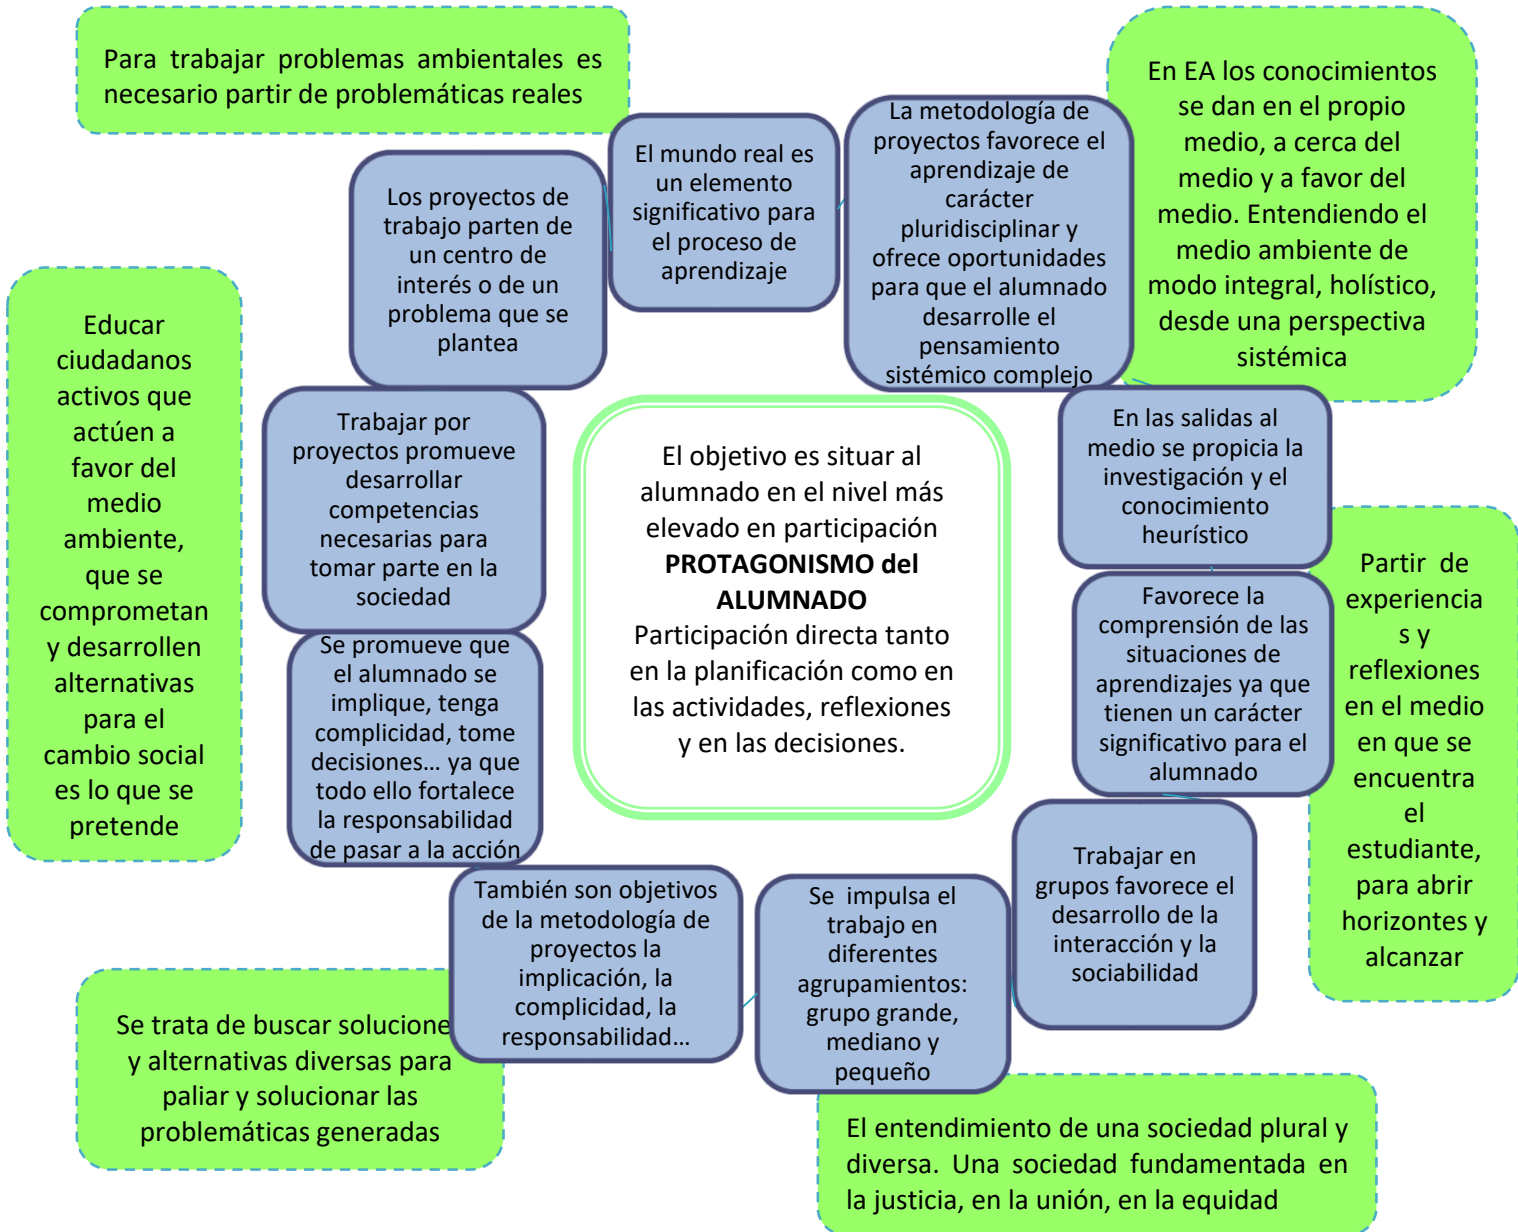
Para trabajar problemas ambientales es necesario partir de problemáticas reales

Los proyectos de trabajo parten de un centro de interés o de un problema que se plantea

El mundo real es un elemento significativo para el proceso de aprendizaje

La metodología de proyectos favorece el aprendizaje de carácter pluridisciplinar y ofrece oportunidades para que el alumnado desarrolle el pensamiento sistémico complejo

En EA los conocimientos se dan en el propio medio, a cerca del medio y a favor del medio. Entendiendo el medio ambiente de modo integral, holístico, desde una perspectiva sistémica

Educar ciudadanos activos que actúen a favor del medio ambiente, que se comprometan y desarrollen alternativas para el cambio social es lo que se pretende

Trabajar por proyectos promueve desarrollar competencias necesarias para tomar parte en la sociedad

El objetivo es situar al alumnado en el nivel más elevado en participación
**PROTAGONISMO del ALUMNADO**
Participación directa tanto en la planificación como en las actividades, reflexiones y en las decisiones.

En las salidas al medio se propicia la investigación y el conocimiento heurístico

Partir de experiencia s y reflexiones en el medio en que se encuentra el estudiante, para abrir horizontes y alcanzar

Se promueve que el alumnado se implique, tenga complicidad, tome decisiones... ya que todo ello fortalece la responsabilidad de pasar a la acción

Favorece la comprensión de las situaciones de aprendizajes ya que tienen un carácter significativo para el alumnado

Trabajar en grupos favorece el desarrollo de la interacción y la sociabilidad

También son objetivos de la metodología de proyectos la implicación, la complicidad, la responsabilidad...

Se impulsa el trabajo en diferentes agrupamientos: grupo grande, mediano y pequeño

Se trata de buscar solucione y alternativas diversas para paliar y solucionar las problemáticas generadas

El entendimiento de una sociedad plural y diversa. Una sociedad fundamentada en la justicia, en la unión, en la equidad